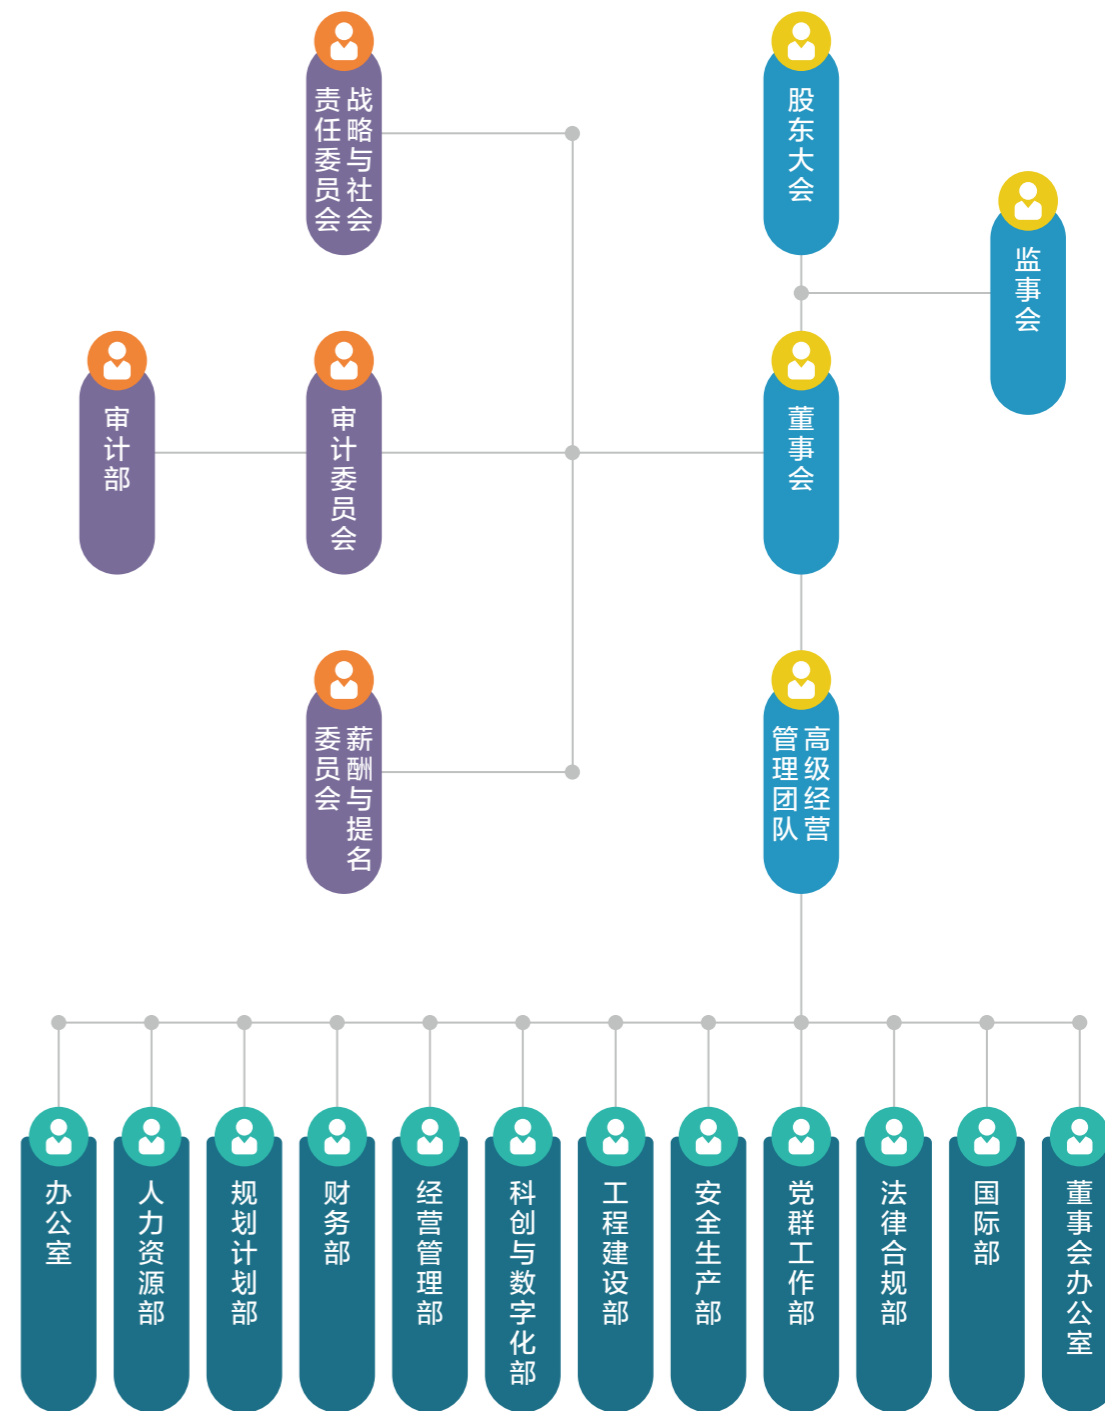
战略与社会责任委员会

股东大会

监事会

审计部

审计委员会

董事会

薪酬与提名委员会

高级经营管理团队

办公室

人力资源部

规划计划部

财务部

经营管理部

科创与数字化部

工程建设部

安全生产部

党群工作部

法律合规部

国际部

董事会办公室